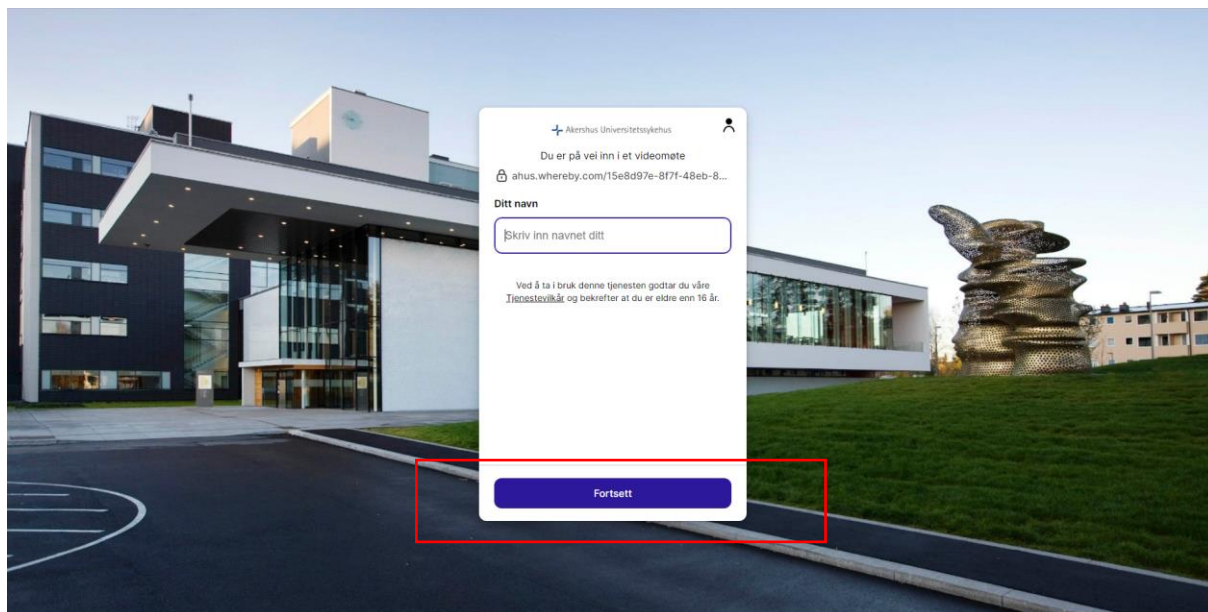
Akershus Universitetssykehus

Du er på vei inn i et videomøte

ahus.whereby.com/15e8d97e-8f7f-48eb-8...

Ditt navn

Skriv inn navnet ditt

Ved å ta i bruk denne tjenesten godtar du våre Tjenestevilkår og bekrefter at du er eldre enn 16 år.

Fortsett